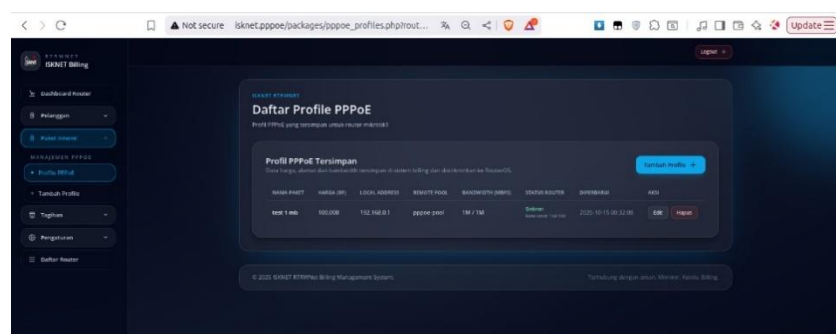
Not secure isknet.pppoe/packages/pppoe_profiles.php/rout...

Update

ISKNET Billing

Logout

Dashboard Router

Pelanggan

Router Internet

MANAJEMEN PPPOE

Profile PPPoE

Tambah Profile

Tagihan

Pengaturan

Daftar Router

ISKNET RTRWNET

Daftar Profile PPPoE

Profil PPPoE yang tersimpan untuk router mikrotik3

Profil PPPoE Tersimpan

Data harga, alamat dan bandwidth tersimpan di sistem billing dan disinkronkan ke RouterOS.

Tambah Profile +

| NAMA PAKET | HARGA (RP) | LOCAL ADDRESS | REMOTE POOL | BANDWIDTH (MBPS) | STATUS ROUTER | DIPERBARUI | AKSI |
|---|---|---|---|---|---|---|---|
| test 1 mb | 100.000 | 192.168.0.1 | pppoe-pool | 1M / 1M | Online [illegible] | 2025-10-15 00:32:06 | Edit Hapus |

© 2025 ISKNET RTRWNet Billing Management System.

Terhubung dengan akun: Member. Admin. Billing